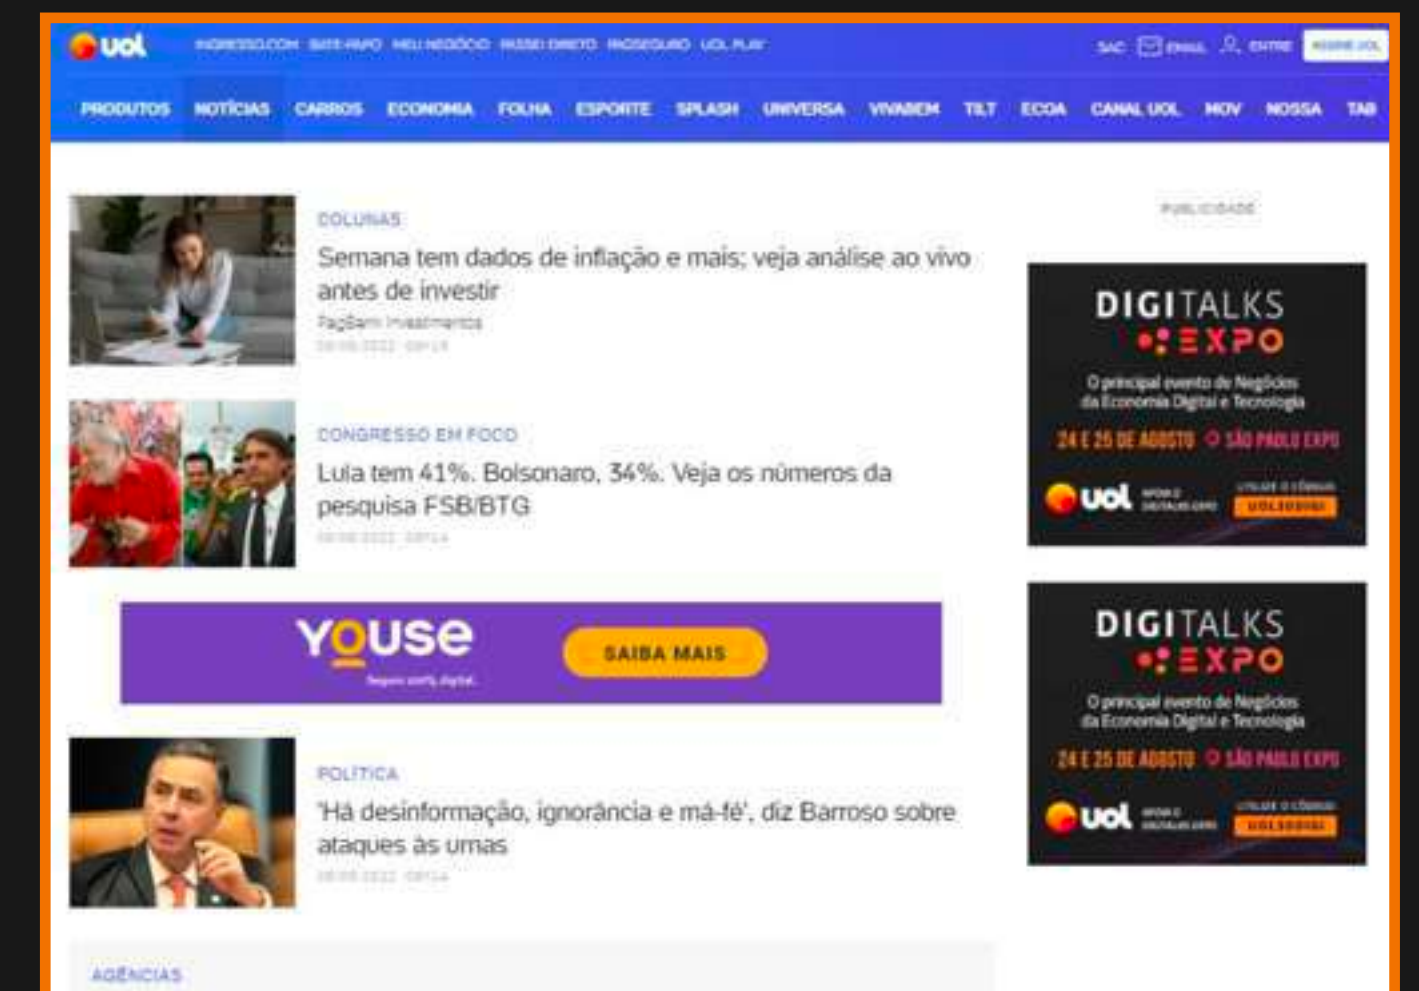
uol INGRESSO.COM BATE-PAPO MEU NEGÓCIO PASSEI DIRETO PAGSEGURO UOL PLAY SAC EMAIL ENTRE ASSINE UOL

PRODUTOS NOTÍCIAS CARROS ECONOMIA FOLHA ESPORTE SPLASH UNIVERSA VIVABEM TILT ECOA CANAL UOL MOV NOSSA TAB

COLUNAS
Semana tem dados de inflação e mais; veja análise ao vivo antes de investir
PagBank Investimentos
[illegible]

CONGRESSO EM FOCO
Lula tem 41%. Bolsonaro, 34%. Veja os números da pesquisa FSB/BTG
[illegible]

YOUSE
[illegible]
SAIBA MAIS

POLÍTICA
'Há desinformação, ignorância e má-fé', diz Barroso sobre ataques às urnas
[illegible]

AGÊNCIAS

PUBLICIDADE

DIGITALKS EXPO
O principal evento de Negócios da Economia Digital e Tecnologia
24 E 25 DE AGOSTO SÃO PAULO EXPO
uol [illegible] UTILIZE O CÓDIGO UOL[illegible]

DIGITALKS EXPO
O principal evento de Negócios da Economia Digital e Tecnologia
24 E 25 DE AGOSTO SÃO PAULO EXPO
uol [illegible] UTILIZE O CÓDIGO UOL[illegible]